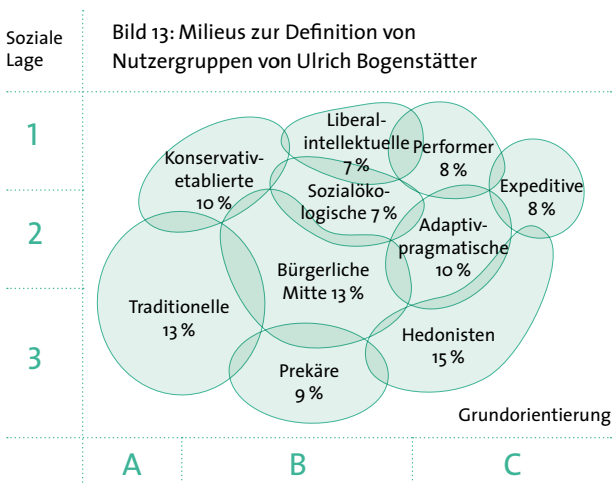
Soziale Lage

Bild 13: Milieus zur Definition von Nutzergruppen von Ulrich Bogenstätter

1

2

3

Liberalintellektuelle 7 %

Performer 8 %

Konservativetablierte 10 %

Sozialökologische 7 %

Expeditive 8 %

Adaptivpragmatische 10 %

Bürgerliche Mitte 13 %

Traditionelle 13 %

Hedonisten 15 %

Prekäre 9 %

Grundorientierung

A

B

C